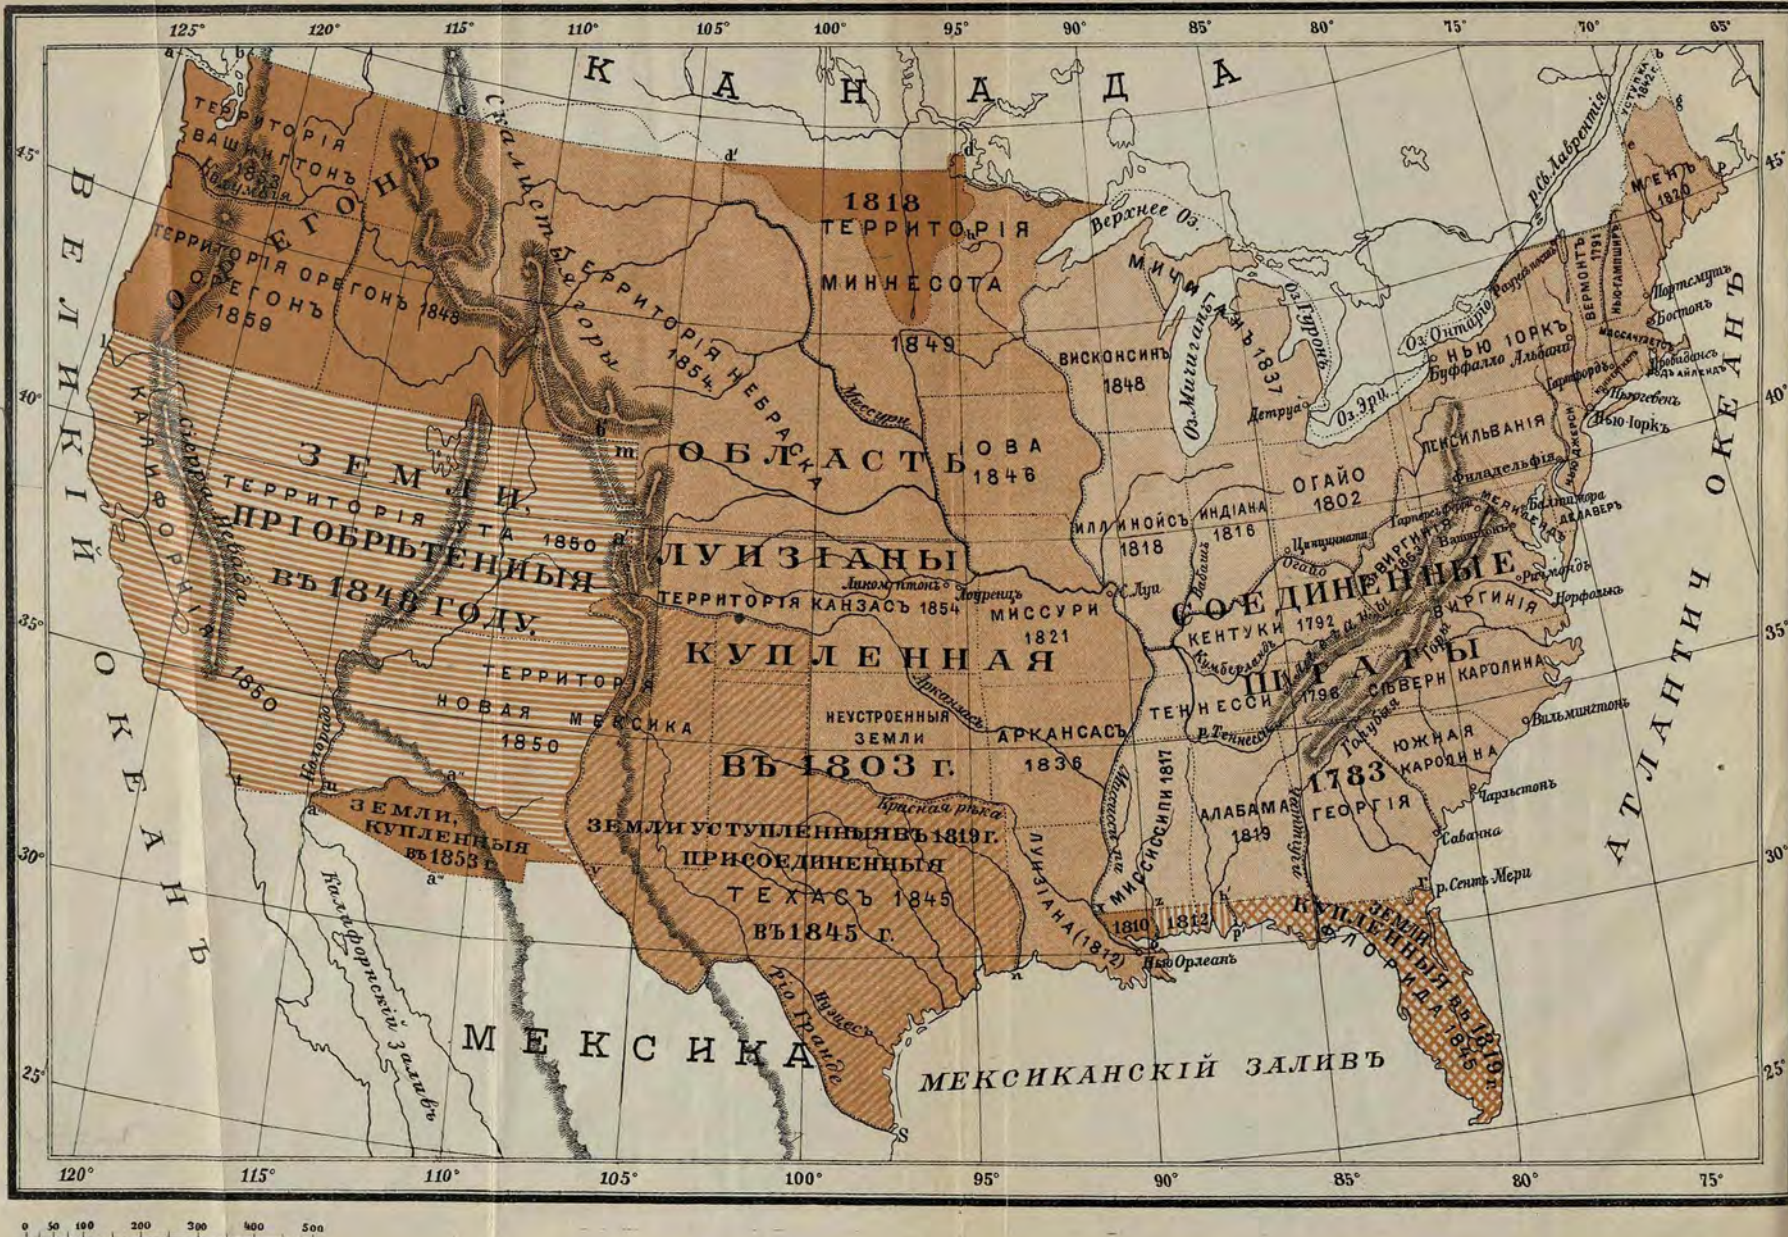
125° 120° 115° 110° 105° 100° 95° 90° 85° 80° 75° 70° 65°

КАНАДА

ВЕЛИКІЙ ОКЕАНЪ

АТЛАНТИЧ ОКЕАНЪ

ТЕРРИТОРІЯ ВАШИНГТОНЪ 1853

ОРЕГОНЪ

ТЕРРИТОРІЯ ОРЕГОНЪ 1848

ОРЕГОНЪ 1859

Скалистыя горы

ТЕРРИТОРІЯ НЕБРАСКА 1854

1818 ТЕРРИТОРІЯ МИННЕСОТА 1849

Верхнее Оз.

МИЧИГАНЪ 1837

Оз. Гуронъ

Оз. Мичиганъ

ВИСКОНСИНЪ 1848

Детруа

Оз. Эри

Оз. Онтаріо

р. Св. Лавренція

МЕНЪ 1820

ВЕРМОНТЪ 1791

НЬЮ-ГАМШИРЪ

МАССАЧУЗЕТСЪ

Портсмутъ

Бостонъ

НЬЮ ІОРКЪ

Буффало

Альбани

Гартфордъ

Провиденсъ

РОДЪ АЙЛЕНДЪ

Нью-Іоркъ

НЬЮ ДЖЕРСИ

ПЕНСИЛЬВАНІЯ

Филадельфія

Балтимора

ДЕЛАВЕРЪ

МЕРИЛЕНДЪ

Вашингтонъ

ЗЕМЛИ, ПРІОБРѢТЕННЫЯ ВЪ 1848 ГОДУ

ТЕРРИТОРІЯ УТА 1850

КАЛИФОРНІЯ 1850

Сіерра-Невада

ОБЛАСТЬ ЛУИЗІАНЫ КУПЛЕННАЯ ВЪ 1803 Г.

ІОВА 1846

ИЛЛИНОЙСЪ 1818

ИНДІАНА 1816

ОГАЙО 1802

Цинциннати

ВИРГИНІЯ

ЗАП. ВИРГИНІЯ 1863

СОЕДИНЕННЫЕ ШТАТЫ

Ричмондъ

Норфолькъ

Ликомптонъ

Лоуренцъ

ТЕРРИТОРІЯ КАНЗАСЪ 1854

МИССУРИ 1821

С. Луи

Миссури

КЕНТУКИ 1792

Кумберлендъ

Аллеганы

ТЕННЕССИ 1796

р. Теннесси

СѢВЕРН КАРОЛИНА

Вильмингтонъ

ТЕРРИТОРІЯ НОВАЯ МЕКСИКА 1850

Колорадо

НЕУСТРОЕННЫЯ ЗЕМЛИ

Арканзасъ

АРКАНСАСЪ 1836

МИССИСИПИ 1817

АЛАБАМА 1819

1783

ГЕОРГІЯ

ЮЖНАЯ КАРОЛИНА

Чарльстонъ

Саванна

р. Сентъ-Мери

ЗЕМЛИ, КУПЛЕННЫЯ ВЪ 1853 Г.

Красная рѣка

ЗЕМЛИ УСТУПЛЕННЫЯ ВЪ 1819 Г. ПРИСОЕДИНЕННЫЯ ТЕХАСЪ 1845 ВЪ 1845 Г.

ЛУИЗІАНА (1812)

1810 1812

Нью-Орлеанъ

ЗЕМЛИ КУПЛЕННЫЯ ВЪ 1819 Г. ФЛОРИДА 1845

Калифорнскій заливъ

МЕКСИКА

Ріо Гранде

Нуэсесъ

МЕКСИКАНСКІЙ ЗАЛИВЪ

45° 40° 35° 30° 25°

120° 115° 110° 105° 100° 95° 90° 85° 80° 75°

0 50 100 200 300 400 500